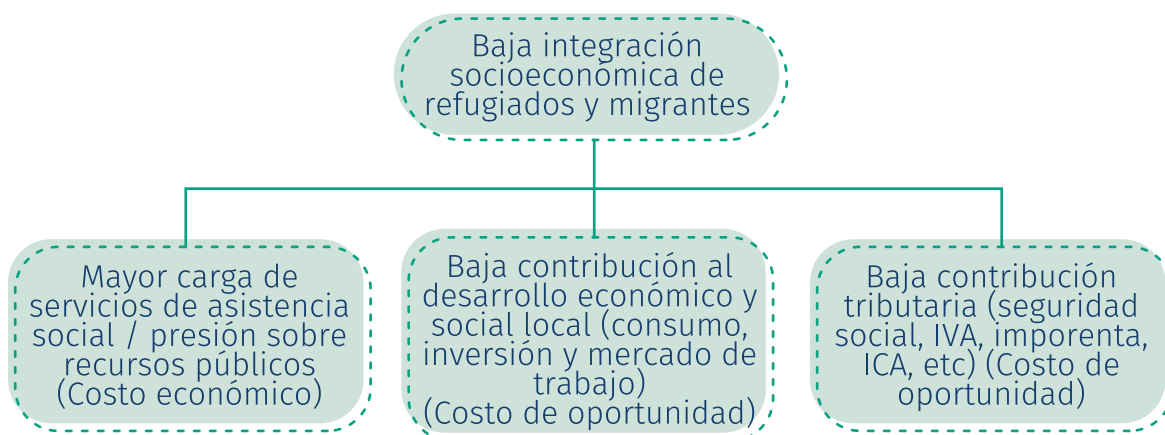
Baja integración socioeconómica de refugiados y migrantes

Mayor carga de servicios de asistencia social / presión sobre recursos públicos (Costo económico)

Baja contribución al desarrollo económico y social local (consumo, inversión y mercado de trabajo) (Costo de oportunidad)

Baja contribución tributaria (seguridad social, IVA, imporenta, ICA, etc) (Costo de oportunidad)